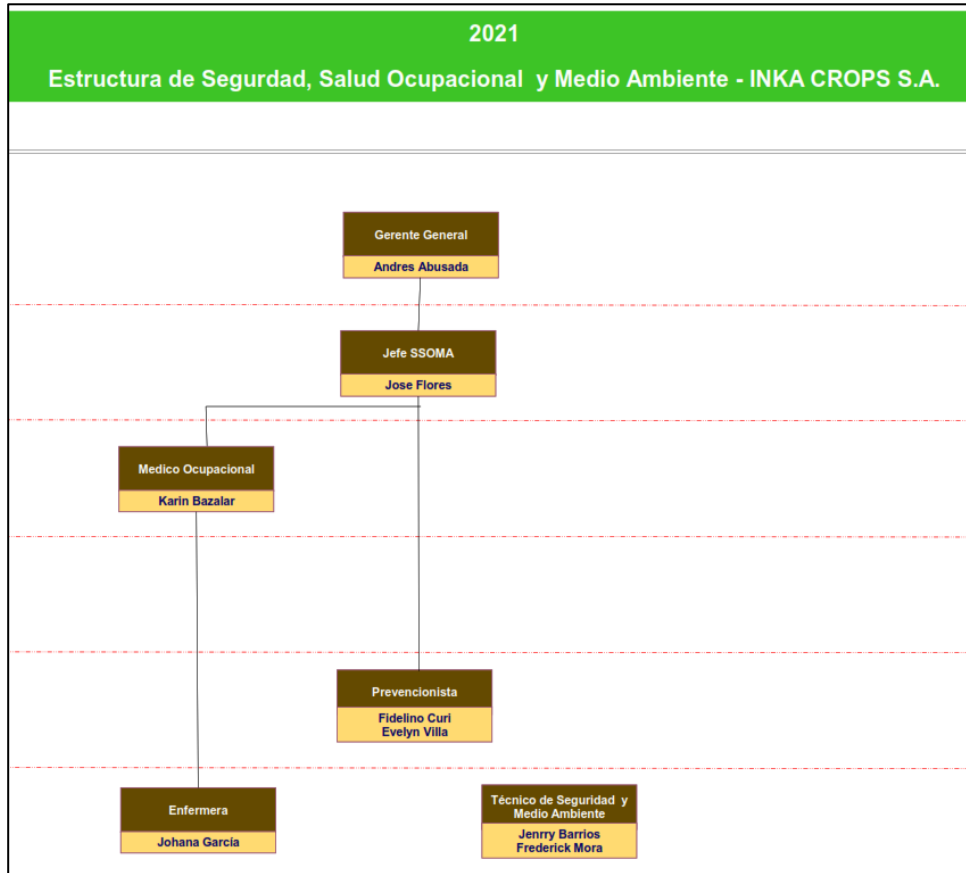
2021

Estructura de Segurdad, Salud Ocupacional y Medio Ambiente - INKA CROPS S.A.

Gerente General
Andres Abusada

Jefe SSOMA
Jose Flores

Medico Ocupacional
Karin Bazalar

Prevencionista
Fidelino Curi
Evelyn Villa

Enfermera
Johana García

Técnico de Seguridad y Medio Ambiente
Jenrry Barrios
Frederick Mora